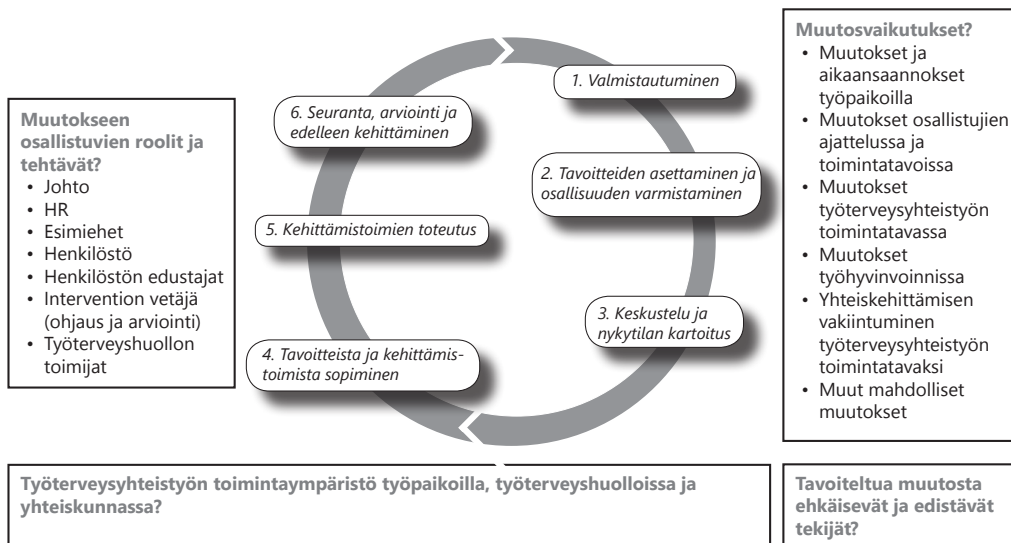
Muutokseen osallistuvien roolit ja tehtävät?
- Johto
- HR
- Esimiehet
- Henkilöstö
- Henkilöstön edustajat
- Intervention vetäjä (ohjaus ja arviointi)
- Työterveyshuollon toimijat

1. Valmistautuminen

2. Tavoitteiden asettaminen ja osallisuuden varmistaminen

3. Keskustelu ja nykytilan kartoitus

4. Tavoitteista ja kehittämistoimista sopiminen

5. Kehittämistoimien toteutus

6. Seuranta, arviointi ja edelleen kehittäminen

Muutosvaikutukset?
- Muutokset ja aikaansaannokset työpaikoilla
- Muutokset osallistujien ajattelussa ja toimintatavoissa
- Muutokset työterveysyhteistyön toimintatavassa
- Muutokset työhyvinvoinnissa
- Yhteiskehittämisen vakiintuminen työterveysyhteistyön toimintatavaksi
- Muut mahdolliset muutokset

Työterveysyhteistyön toimintaympäristö työpaikoilla, työterveyshuolloissa ja yhteiskunnassa?

Tavoiteltua muutosta ehkäisevät ja edistävät tekijät?